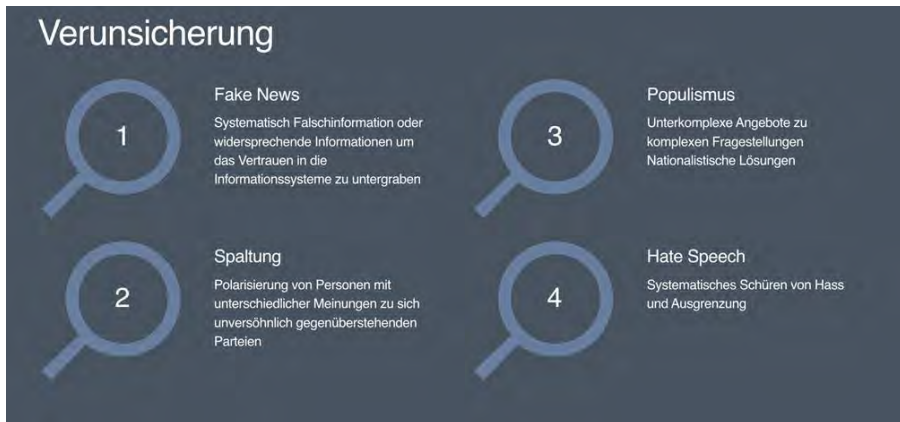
Verunsicherung

1

Fake News

Systematisch Falschinformation oder widersprechende Informationen um das Vertrauen in die Informationssysteme zu untergraben

2

Spaltung

Polarisierung von Personen mit unterschiedlicher Meinungen zu sich unversöhnlich gegenüberstehenden Parteien

3

Populismus

Unterkomplexe Angebote zu komplexen Fragestellungen Nationalistische Lösungen

4

Hate Speech

Systematisches Schüren von Hass und Ausgrenzung